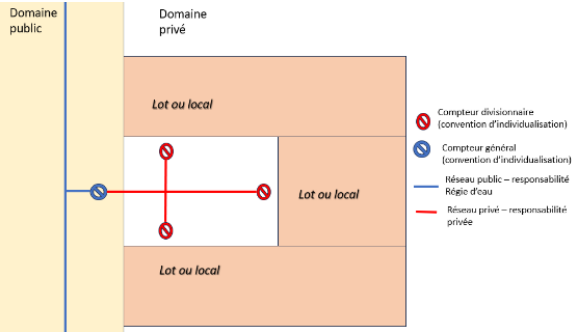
Domaine public

Domaine privé

Lot ou local

Lot ou local

Lot ou local

Compteur divisionnaire (convention d'individualisation)

Compteur général (convention d'individualisation)

Réseau public – responsabilité Régie d'eau

Réseau privé – responsabilité privée